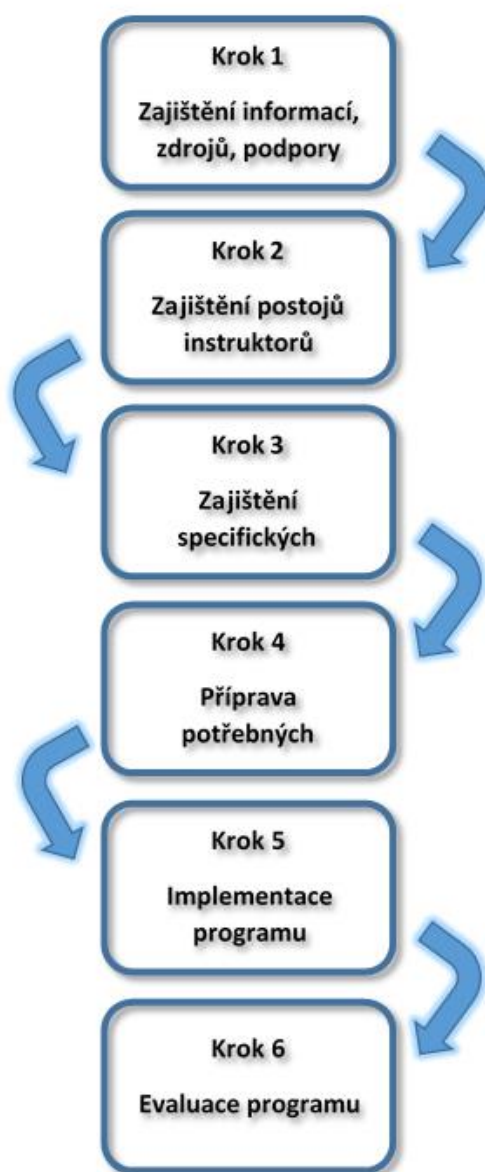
Krok 1

Zajištění informací, zdrojů, podpory

Krok 2

Zajištění postojů instruktorů

Krok 3

Zajištění specifických

Krok 4

Příprava potřebných

Krok 5

Implementace programu

Krok 6

Evaluace programu